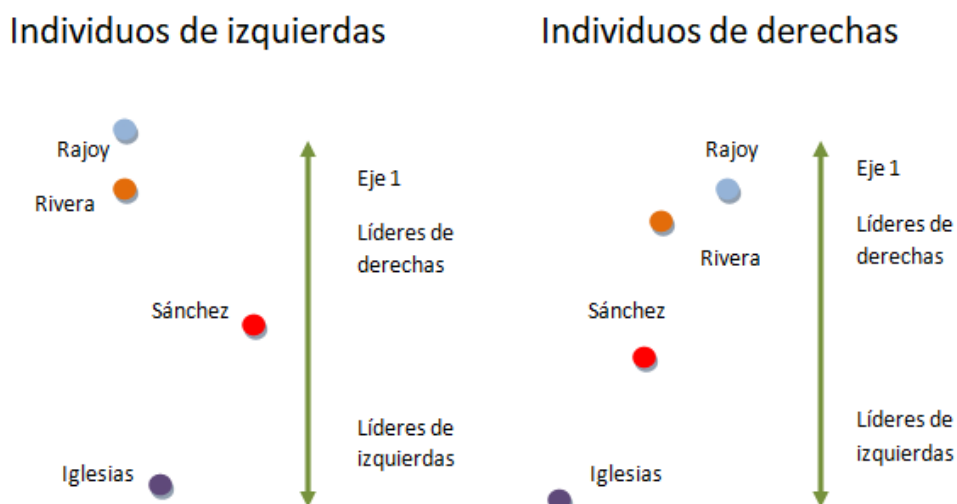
Individuos de izquierdas

Rajoy

Rivera

Sánchez

Iglesias

Eje 1

Líderes de derechas

Líderes de izquierdas

Individuos de derechas

Rajoy

Rivera

Sánchez

Iglesias

Eje 1

Líderes de derechas

Líderes de izquierdas